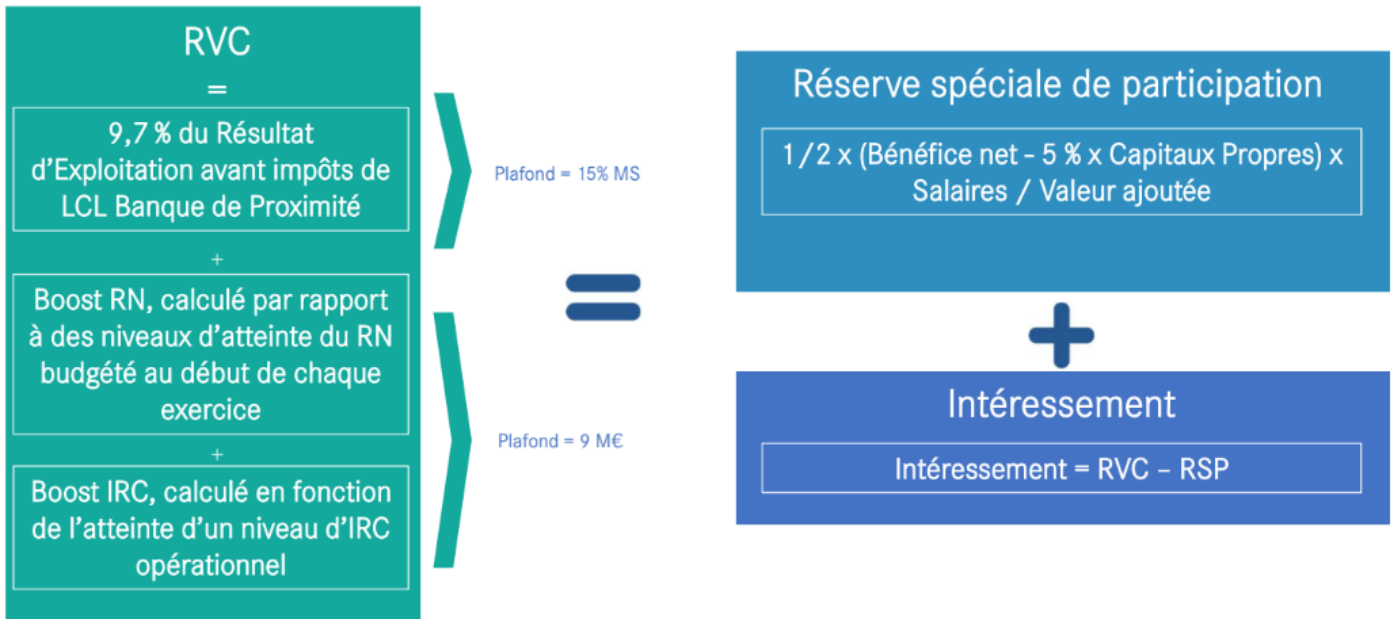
RVC

=

9,7 % du Résultat d'Exploitation avant impôts de LCL Banque de Proximité

+

Boost RN, calculé par rapport à des niveaux d'atteinte du RN budgété au début de chaque exercice

+

Boost IRC, calculé en fonction de l'atteinte d'un niveau d'IRC opérationnel

Plafond = 15% MS

Plafond = 9 M€

Réserve spéciale de participation

1/2 x (Bénéfice net - 5 % x Capitaux Propres) x Salaires / Valeur ajoutée

Intéressement

Intéressement = RVC – RSP